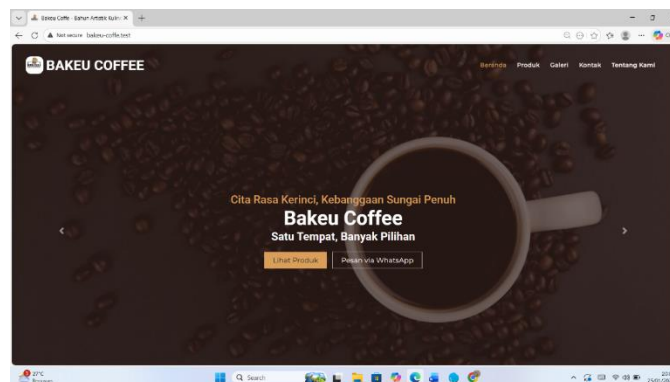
Bakeu Coffee - Sahun Artistik Kulin ×
+
Not secure bakeu-coffee.test

BAKEU COFFEE

Beranda Produk Galeri Kontak Tentang Kami

Cita Rasa Kerinci, Kebanggaan Sungai Penuh

Bakeu Coffee

Satu Tempat, Banyak Pilihan

Lihat Produk

Pesan via WhatsApp

27°C
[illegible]

Search